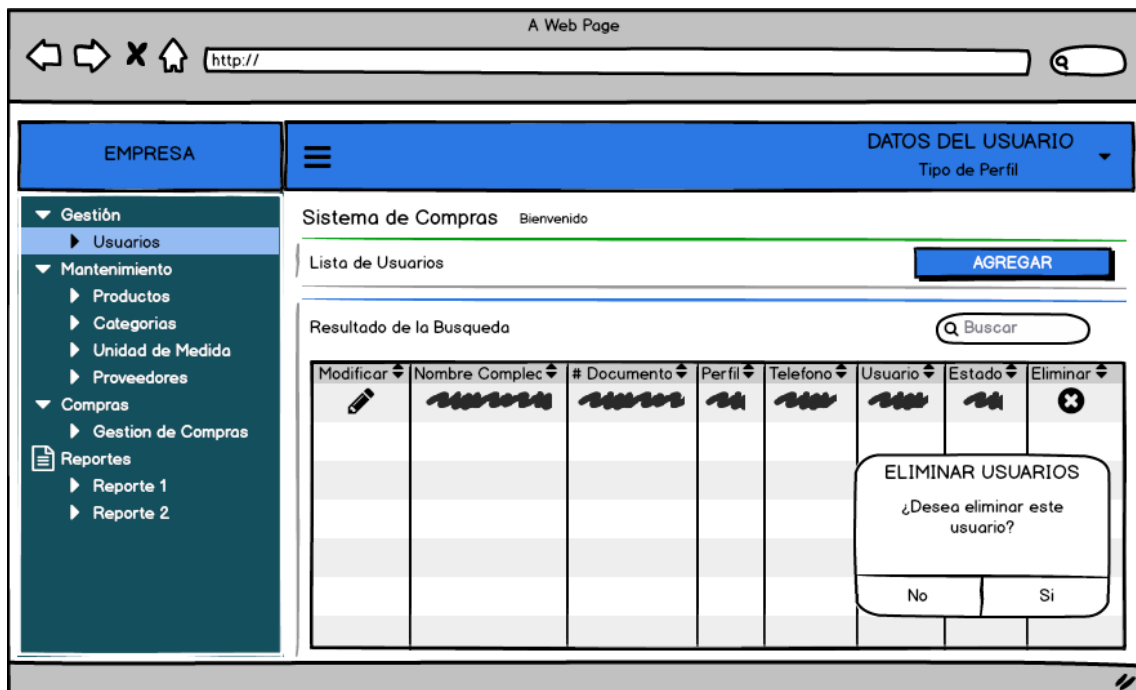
A Web Page

http://

EMPRESA

DATOS DEL USUARIO
Tipo de Perfil

Gestión
Usuarios
Mantenimiento
Productos
Categorias
Unidad de Medida
Proveedores
Compras
Gestion de Compras
Reportes
Reporte 1
Reporte 2

Sistema de Compras Bienvenido

Lista de Usuarios

AGREGAR

Resultado de la Busqueda

Buscar

| Modificar | Nombre Complec | # Documento | Perfil | Telefono | Usuario | Estado | Eliminar |
|---|---|---|---|---|---|---|---|
| | | | | | | | |

ELIMINAR USUARIOS
¿Desea eliminar este usuario?
No
Si